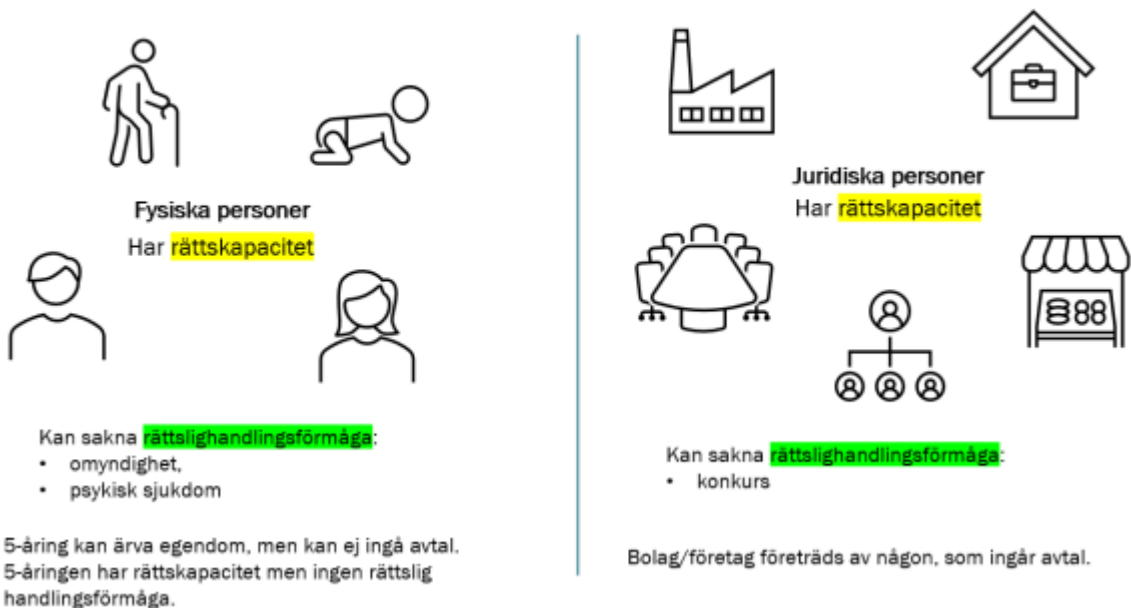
Fysiska personer
Har rättskapacitet

Kan sakna rättslighandlingsförmåga:
• omyndighet,
• psykisk sjukdom

5-åring kan ärva egendom, men kan ej ingå avtal. 5-åringen har rättskapacitet men ingen rättslig handlingsförmåga.

Juridiska personer
Har rättskapacitet

Kan sakna rättslighandlingsförmåga:
• konkurs

Bolag/företag företräds av någon, som ingår avtal.